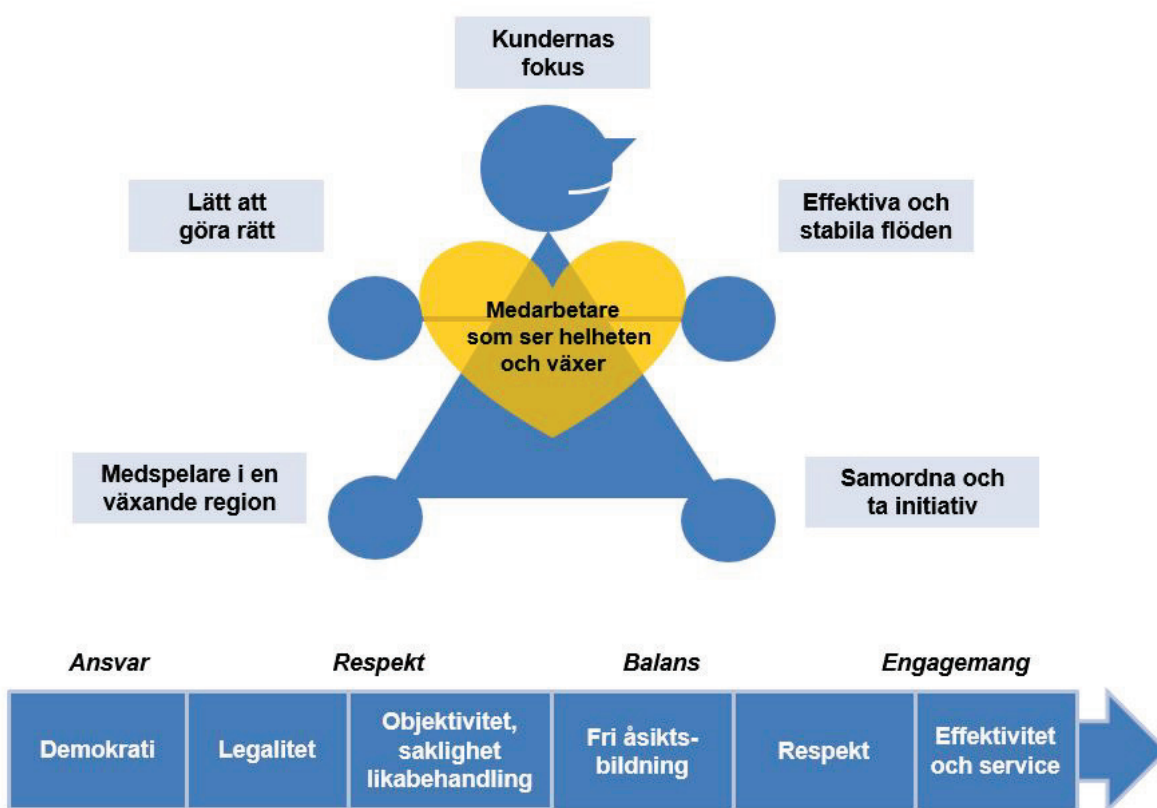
Kundernas fokus

Lätt att göra rätt

Effektiva och stabila flöden

Medarbetare som ser helheten och växer

Medspelare i en växande region

Samordna och ta initiativ

*Ansvar* *Respekt* *Balans* *Engagemang*

| Demokrati | Legalitet | Objektivitet, saklighet likabehandling | Fri åsiktsbildning | Respekt | Effektivitet och service |
|---|---|---|---|---|---|